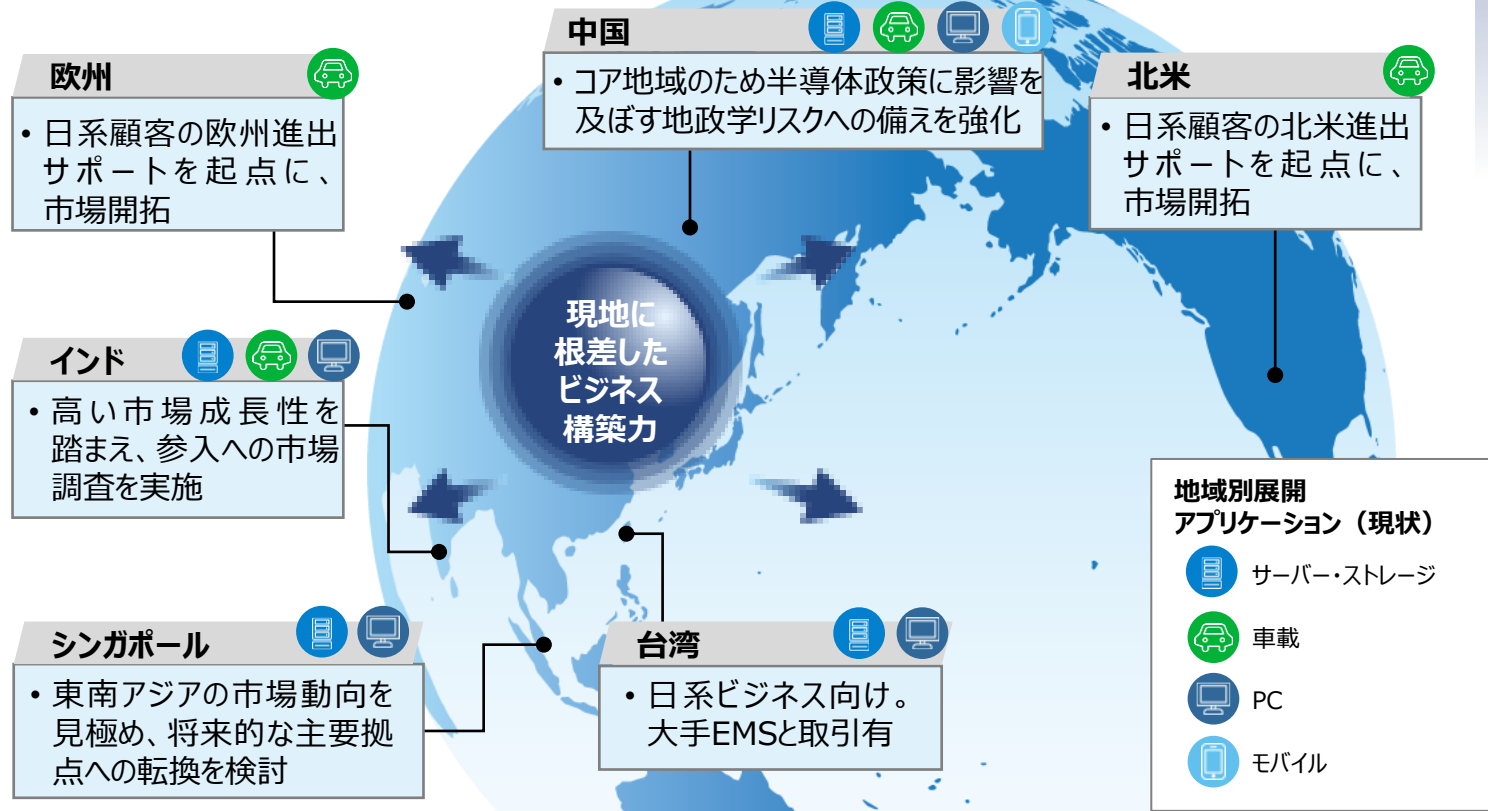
中国

• コア地域のため半導体政策に影響を及ぼす地政学リスクへの備えを強化

欧州

• 日系顧客の欧州進出サポートを起点に、市場開拓

北米

• 日系顧客の北米進出サポートを起点に、市場開拓

現地に根差したビジネス構築力

インド

• 高い市場成長性を踏まえ、参入への市場調査を実施

地域別展開
アプリケーション（現状）

サーバー・ストレージ

車載

PC

モバイル

シンガポール

• 東南アジアの市場動向を見極め、将来的な主要拠点への転換を検討

台湾

• 日系ビジネス向け。大手EMSと取引有